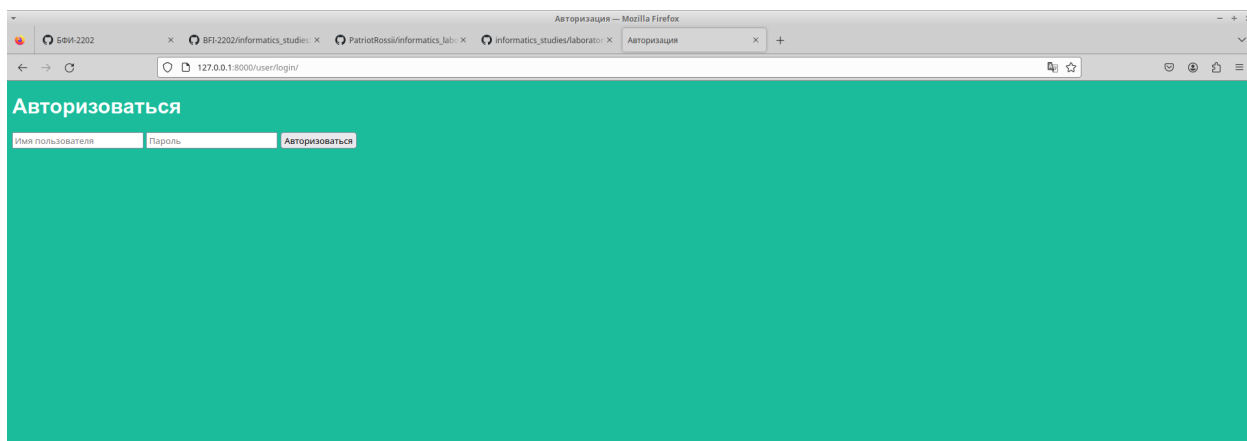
Авторизация — Mozilla Firefox

БФИ-2202
BFI-2202/informatics_studies
PatriotRossii/informatics_labo
informatics_studies/laborato
Авторизация

127.0.0.1:8000/user/login/

Авторизоваться

Имя пользователя
Пароль
Авторизоваться